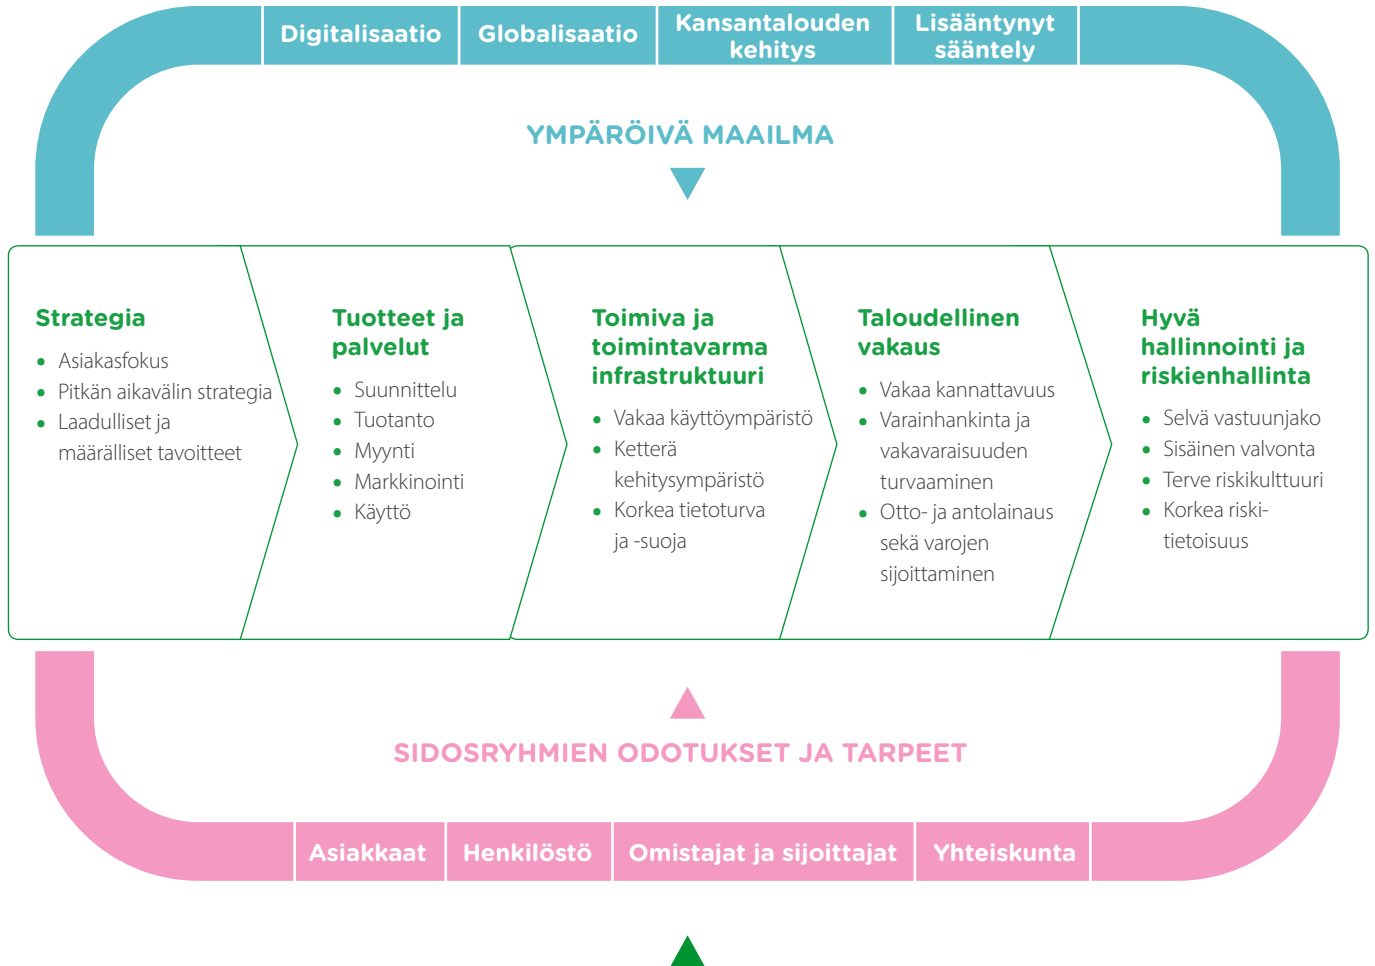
Digitalisaatio Globalisaatio Kansantalouden kehitys Lisääntynyt sääntely

YMPÄRÖIVÄ MAAILMA

Strategia
- Asiakasfokus
- Pitkän aikavälin strategia
- Laadulliset ja määrälliset tavoitteet

Tuotteet ja palvelut
- Suunnittelu
- Tuotanto
- Myynti
- Markkinointi
- Käyttö

Toimiva ja toimintavarma infrastruktuuri
- Vakaa käyttöympäristö
- Ketterä kehitysympäristö
- Korkea tietoturva ja -suoja

Taloudellinen vakaus
- Vakaa kannattavuus
- Varainhankinta ja vakavaraisuuden turvaaminen
- Otto- ja antolainaus sekä varojen sijoittaminen

Hyvä hallinnointi ja riskienhallinta
- Selvä vastuunjako
- Sisäinen valvonta
- Terve riskikulttuuri
- Korkea riskitietoisuus

SIDOSRYHMIEN ODOTUKSET JA TARPEET

Asiakkaat Henkilöstö Omistajat ja sijoittajat Yhteiskunta